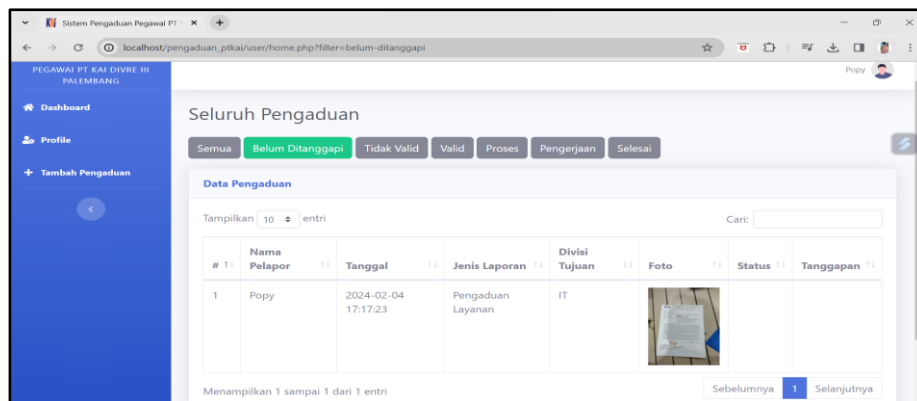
Sistem Pengaduan Pegawai PT
localhost/pengaduan_ptkai/user/home.php?filter=belum-ditanggapi

PEGAWAI PT KAI DIVRE III PALEMBANG

Popy

Dashboard
Profile
Tambah Pengaduan

Seluruh Pengaduan

Semua | Belum Ditanggapi | Tidak Valid | Valid | Proses | Pengerjaan | Selesai

Data Pengaduan

Tampilkan 10 entri

Cari:

| # | Nama Pelapor | Tanggal | Jenis Laporan | Divisi Tujuan | Foto | Status | Tanggapan |
|---|---|---|---|---|---|---|---|
| 1 | Popy | 2024-02-04 17:17:23 | Pengaduan Layanan | IT | | | |

Menampilkan 1 sampai 1 dari 1 entri

Sebelumnya 1 Selanjutnya